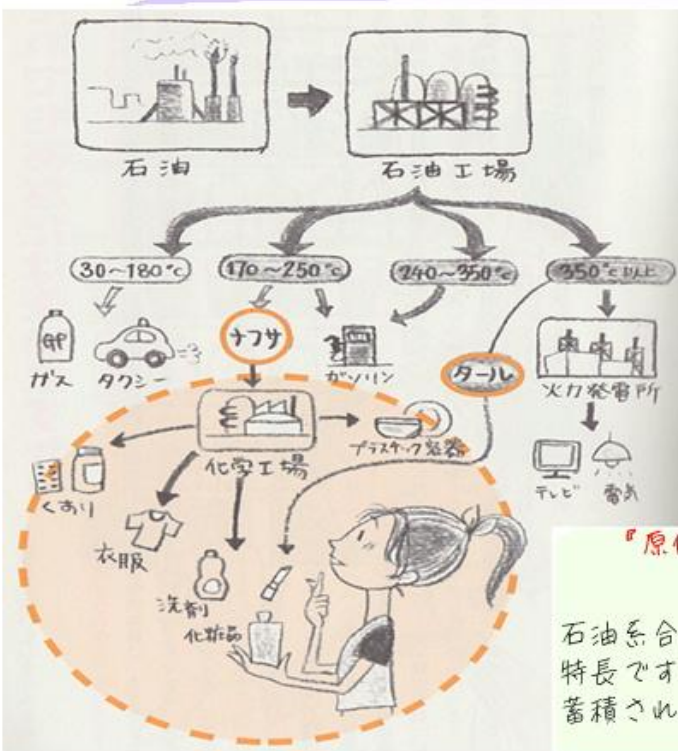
石油

石油工場

30~180℃

170~250℃

240~350℃

350℃以上

ガス

タクシー

ナフサ

ガソリン

タール

火力発電所

化学工場

プラスチック容器

くすり

テレビ

電気

衣服

洗剤

化粧品

『原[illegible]

石油系合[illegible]
特長です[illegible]
蓄積され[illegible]